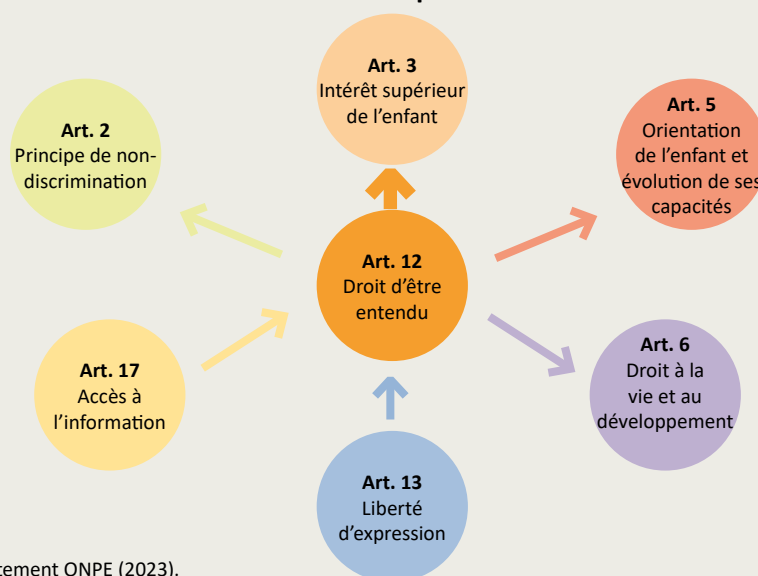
**Art. 3**
Intérêt supérieur de l'enfant

**Art. 2**
Principe de non-discrimination

**Art. 5**
Orientation de l'enfant et évolution de ses capacités

**Art. 12**
Droit d'être entendu

**Art. 17**
Accès à l'information

**Art. 6**
Droit à la vie et au développement

**Art. 13**
Liberté d'expression

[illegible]tement ONPE (2023).